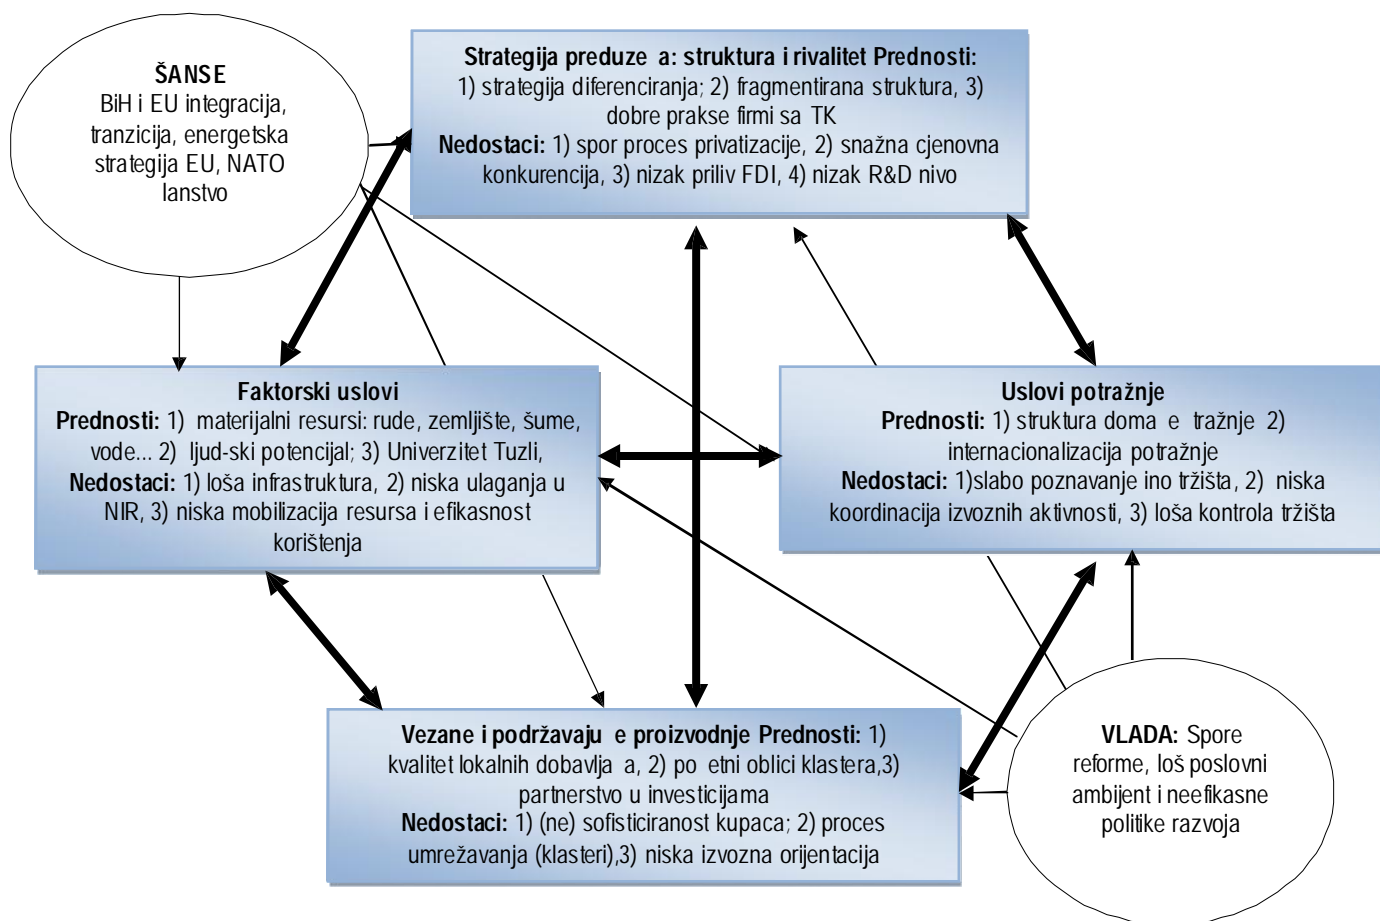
**ŠANSE**
BiH i EU integracija, tranzicija, energetska strategija EU, NATO lanstvo

**Strategija preduze a: struktura i rivalitet Prednosti:**
1) strategija diferenciranja; 2) fragmentirana struktura, 3) dobre prakse firmi sa TK
**Nedostaci:** 1) spor proces privatizacije, 2) snažna cjenovna konkurencija, 3) nizak priliv FDI, 4) nizak R&D nivo

**Faktorski uslovi**
**Prednosti:** 1) materijalni resursi: rude, zemljište, šume, vode... 2) ljud-ski potencijal; 3) Univerzitet Tuzli,
**Nedostaci:** 1) loša infrastruktura, 2) niska ulaganja u NIR, 3) niska mobilizacija resursa i efikasnost korištenja

**Uslovi potražnje**
**Prednosti:** 1) struktura doma e tražnje 2) internacionalizacija potražnje
**Nedostaci:** 1)slabo poznavanje ino tržišta, 2) niska koordinacija izvoznih aktivnosti, 3) loša kontrola tržišta

**Vezane i podržavaju e proizvodnje Prednosti:** 1) kvalitet lokalnih dobavlja a, 2) po etni oblici klastera,3) partnerstvo u investicijama
**Nedostaci:** 1) (ne) sofisticiranost kupaca; 2) proces umrežavanja (klasteri),3) niska izvozna orijentacija

**VLADA:** Spore reforme, loš poslovni ambijent i neefikasne politike razvoja